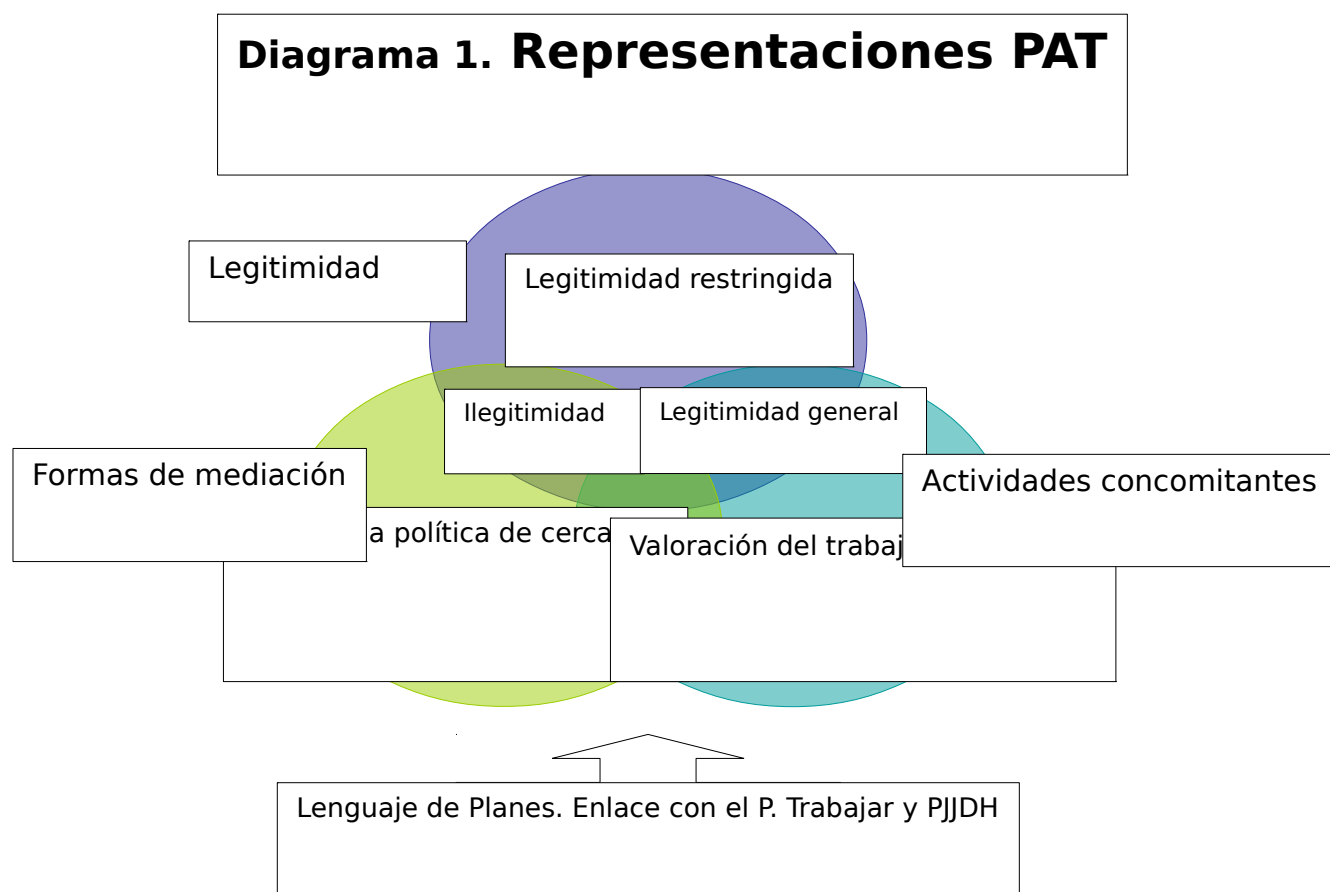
Diagrama 1. Representaciones PAT

Legitimidad

Legitimidad restringida

Ilegitimidad

Legitimidad general

Formas de mediación

Actividades concomitantes

a política de cerca

Valoración del trabaj

Lenguaje de Planes. Enlace con el P. Trabajar y PJJDH